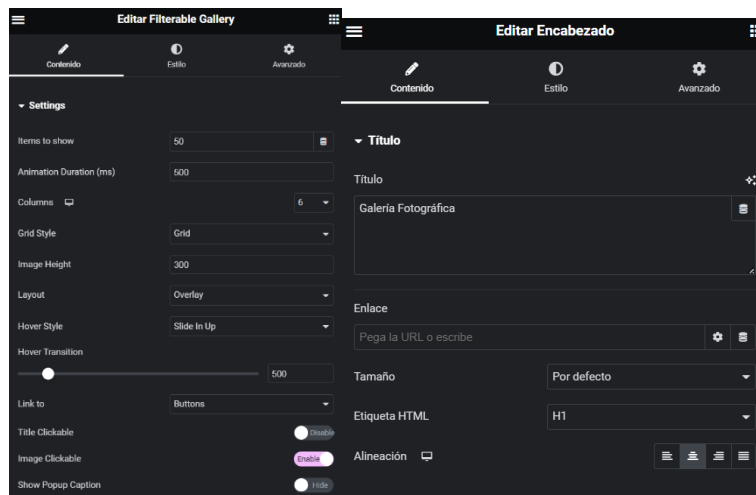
Editar Filterable Gallery

Contenido
Estilo
Avanzado

Settings

Items to show 50
Animation Duration (ms) 500
Columns 6
Grid Style Grid
Image Height 300
Layout Overlay
Hover Style Slide In Up
Hover Transition
500
Link to Buttons
Title Clickable Disable
Image Clickable Enable
Show Popup Caption Hide

Editar Encabezado

Contenido
Estilo
Avanzado

Título

Título
Galería Fotográfica

Enlace
Pega la URL o escribe

Tamaño Por defecto
Etiqueta HTML H1
Alineación